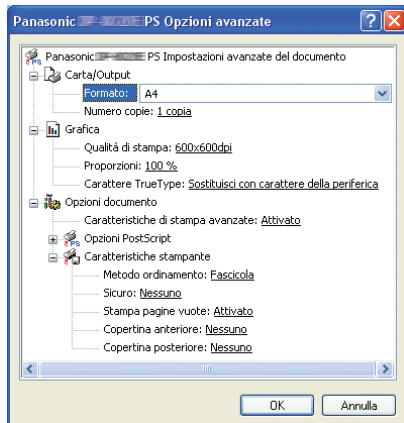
Panasonic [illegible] PS Opzioni avanzate

Panasonic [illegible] PS Impostazioni avanzate del documento
Carta/Output
Formato: A4
Numero copie: 1 copia
Grafica
Qualità di stampa: 600x600dpi
Proporzioni: 100 %
Carattere TrueType: Sostituisci con carattere della periferica
Opzioni documento
Caratteristiche di stampa avanzate: Attivato
Opzioni PostScript
Caratteristiche stampante
Metodo ordinamento: Fascicola
Sicuro: Nessuno
Stampa pagine vuote: Attivato
Copertina anteriore: Nessuno
Copertina posteriore: Nessuno

OK
Annulla